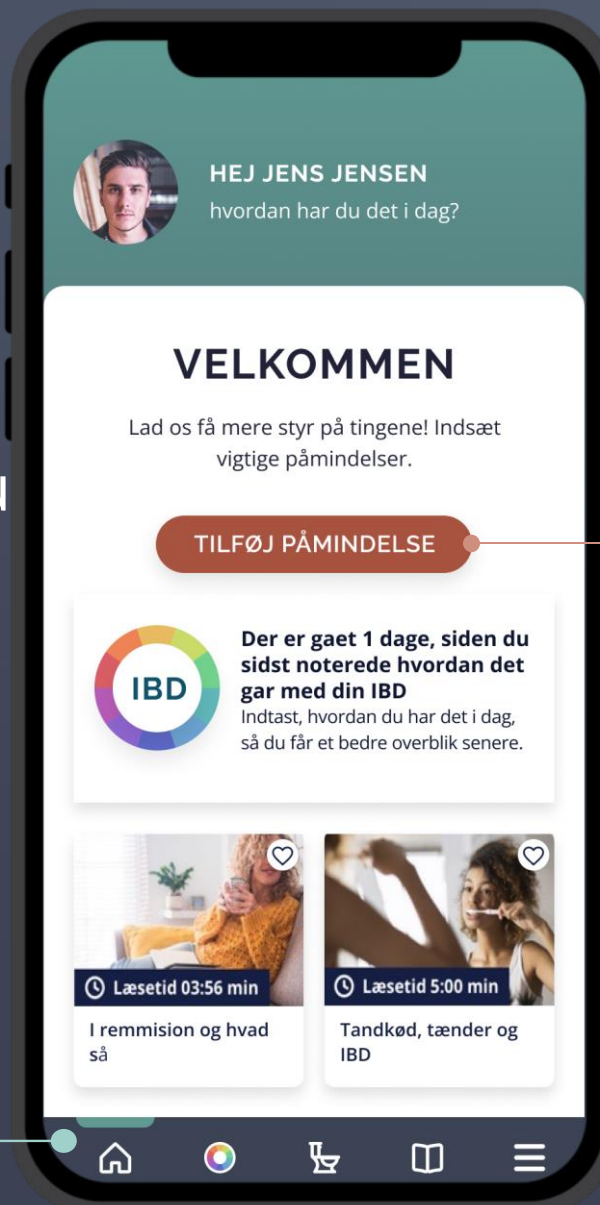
HEJ JENS JENSEN
hvordan har du det i dag?

VELKOMMEN

Lad os få mere styr på tingene! Indsæt vigtige påmindelser.

TILFØJ PÅMINDELSE

IBD

Der er gaet 1 dage, siden du sidst noterede hvordan det gar med din IBD
Indtast, hvordan du har det i dag, så du får et bedre overblik senere.

Læsetid 03:56 min
I remmision og hvad så

Læsetid 5:00 min
Tandkød, tænder og IBD